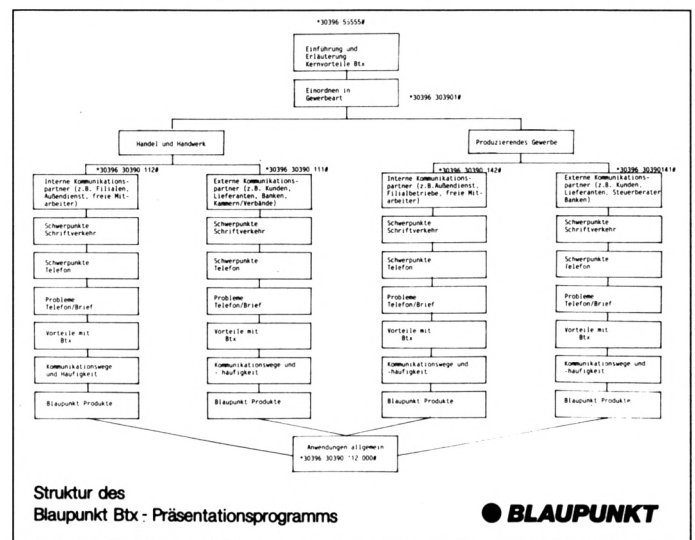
*30396 55555#

Einführung und Erläuterung Kernvorteile Btx

Einordnen in Gewerbeart

*30396 303901#

Handel und Handwerk

Produzierendes Gewerbe

*30396 30390 112#

Interne Kommunikationspartner (z.B. Filialen, Außendienst, freie Mitarbeiter)

Schwerpunkte Schriftverkehr

Schwerpunkte Telefon

Probleme Telefon/Brief

Vorteile mit Btx

Kommunikationswege und Häufigkeit

Blaupunkt Produkte

*30396 30390 111#

Externe Kommunikationspartner (z.B. Kunden, Lieferanten, Banken, Kammern/Verbände)

Schwerpunkte Schriftverkehr

Schwerpunkte Telefon

Probleme Telefon/Brief

Vorteile mit Btx

Kommunikationswege und -häufigkeit

Blaupunkt Produkte

*30396 30390 142#

Interne Kommunikationspartner (z.B. Außendienst, Filialbetriebe, freie Mitarbeiter)

Schwerpunkte Schriftverkehr

Schwerpunkte Telefon

Probleme Telefon/Brief

Vorteile mit Btx

Kommunikationswege und -häufigkeit

Blaupunkt Produkte

*30396 30390141#

Externe Kommunikationspartner (z.B. Kunden, Lieferanten, Steuerberater Banken)

Schwerpunkte Schriftverkehr

Schwerpunkte Telefon

Probleme Telefon/Brief

Vorteile mit Btx

Kommunikationswege und -häufigkeit

Blaupunkt Produkte

Anwendungen allgemein
*30396 30390 12 000#

Struktur des
Blaupunkt Btx - Präsentationsprogramms

BLAUPUNKT